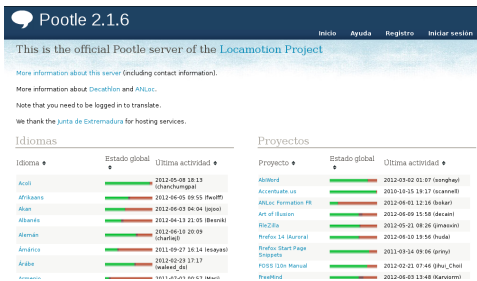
Pootle 2.1.6

Inicio Ayuda Registro Iniciar sesión

This is the official Pootle server of the Locamotion Project

More information about this server (including contact information).

More information about Decathlon and ANLoc.

Note that you need to be logged in to translate.

We thank the Junta de Extremadura for hosting services.

Idiomas

| Idioma | Estado global | Última actividad |
|---|---|---|
| Acoli | | 2012-05-08 18:13 (chanchumgpal) |
| Afrikaans | | 2012-06-05 09:55 (fleoff) |
| Akan | | 2012-06-03 04:04 (ojoo) |
| Albanés | | 2012-04-13 21:05 (Besnik) |
| Alemán | | 2012-06-10 20:09 (charlesJ) |
| Amárico | | 2011-09-27 16:14 (esayas) |
| Árabe | | 2012-02-23 17:17 (waleed_ds) |
| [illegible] | | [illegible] |

Proyectos

| Proyecto | Estado global | Última actividad |
|---|---|---|
| AbiWord | | 2012-03-02 01:07 (songhay) |
| Accentuate.us | | 2010-10-15 19:17 (scannell) |
| ANLoc Formation PR | | 2012-06-01 12:16 (bokar) |
| Art of Illusion | | 2012-06-09 15:58 (decain) |
| FileZilla | | 2012-05-21 08:26 (jmassin) |
| Firefox 14 (Aurora) | | 2012-06-10 19:56 (huda) |
| Firefox Start Page Snippets | | 2011-03-14 09:06 (priny) |
| FOSS 10x Manual | | 2012-02-21 07:46 (jihui_Choi) |
| FreeMind | | 2012-06-03 13:48 (Karviorm) |